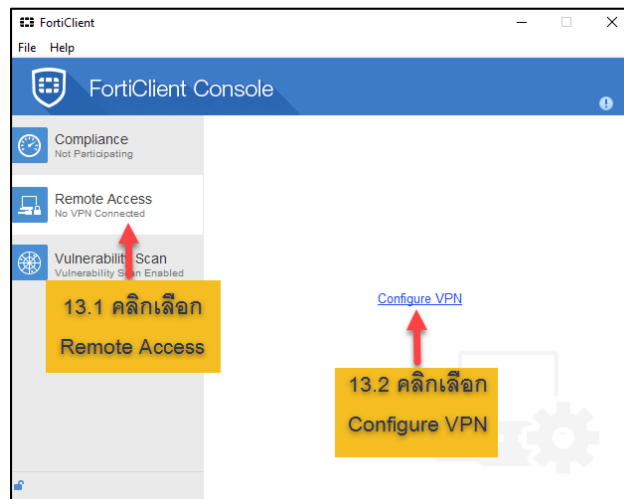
FortiClient

File Help

FortiClient Console

Compliance
Not Participating

Remote Access
No VPN Connected

Vulnerability Scan
Vulnerability Scan Enabled

13.1 คลิกเลือก
Remote Access

Configure VPN

13.2 คลิกเลือก
Configure VPN